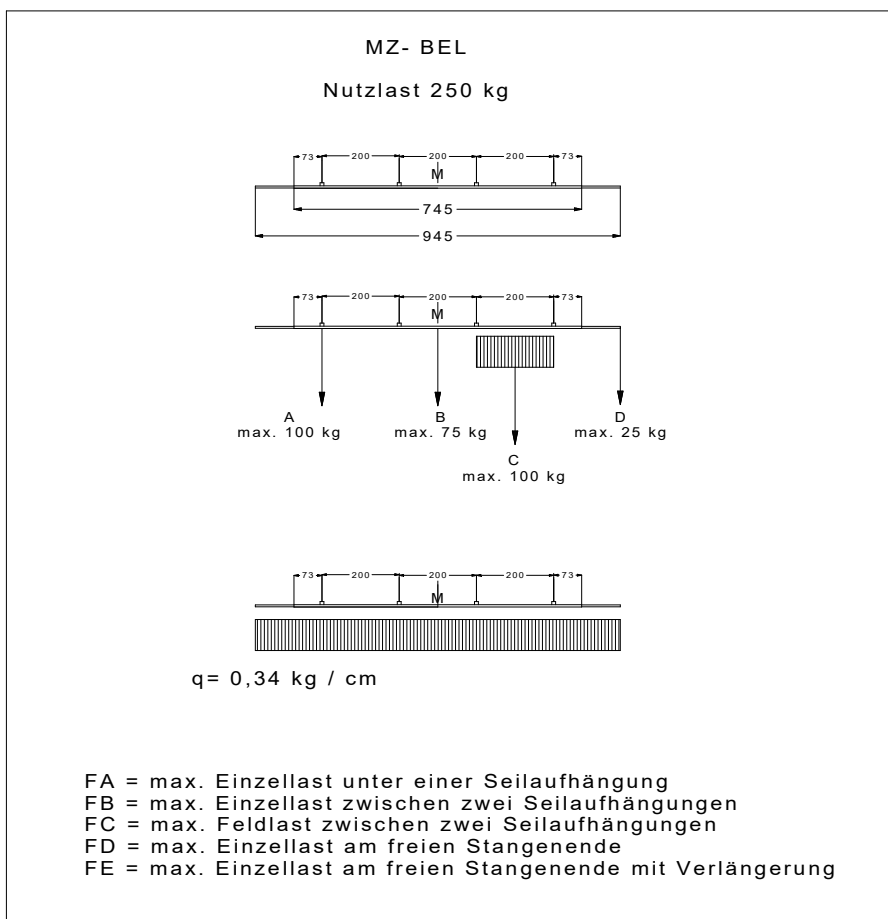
MZ- BEL

Nutzlast 250 kg

73 200 200 200 73
M
745
945

73 200 200 200 73
M

A
max. 100 kg

B
max. 75 kg

C
max. 100 kg

D
max. 25 kg

73 200 200 200 73
M

q= 0,34 kg / cm

FA = max. Einzellast unter einer Seilaufhängung
FB = max. Einzellast zwischen zwei Seilaufhängungen
FC = max. Feldlast zwischen zwei Seilaufhängungen
FD = max. Einzellast am freien Stangenende
FE = max. Einzellast am freien Stangenende mit Verlängerung